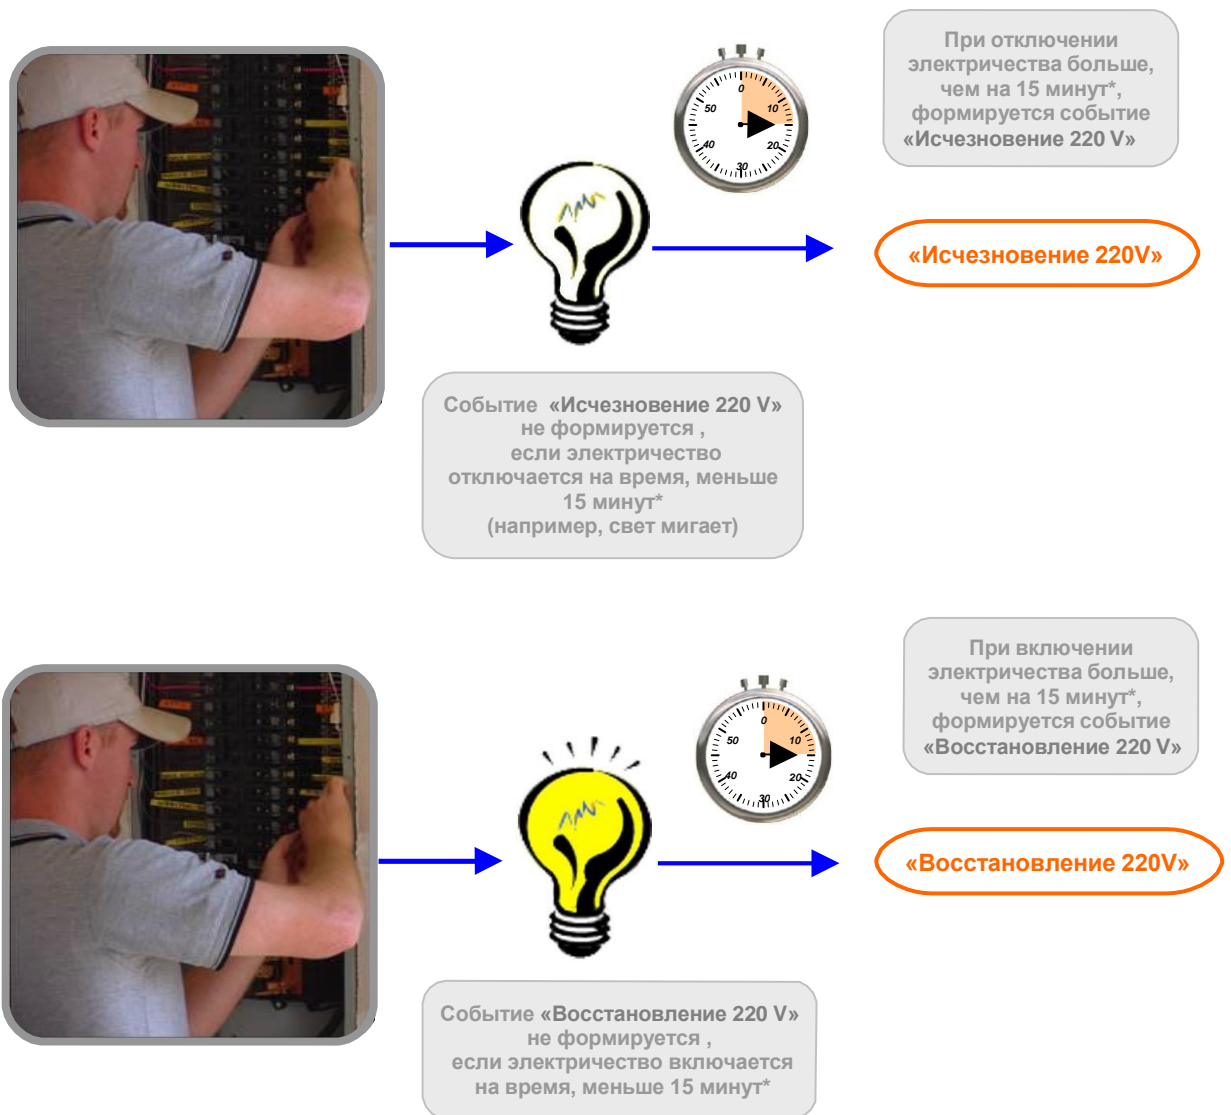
0
50
10
40
20
30

При отключении электричества больше, чем на 15 минут*, формируется событие «Исчезновение 220 V»

«Исчезновение 220V»

Событие «Исчезновение 220 V» не формируется , если электричество отключается на время, меньше 15 минут* (например, свет мигает)

0
50
10
40
20
30

При включении электричества больше, чем на 15 минут*, формируется событие «Восстановление 220 V»

«Восстановление 220V»

Событие «Восстановление 220 V» не формируется , если электричество включается на время, меньше 15 минут*